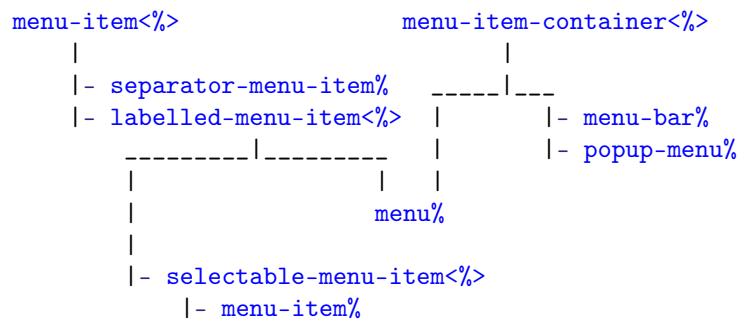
menu-item<%>                    menu-item-container<%>
    |                                     |
    |- separator-menu-item%       _____|___
    |- labelled-menu-item<%>   |          |- menu-bar%
        _________|_________    |          |- popup-menu%
        |                  |   |
        |                 menu%
        |
        |- selectable-menu-item<%>
            |- menu-item%